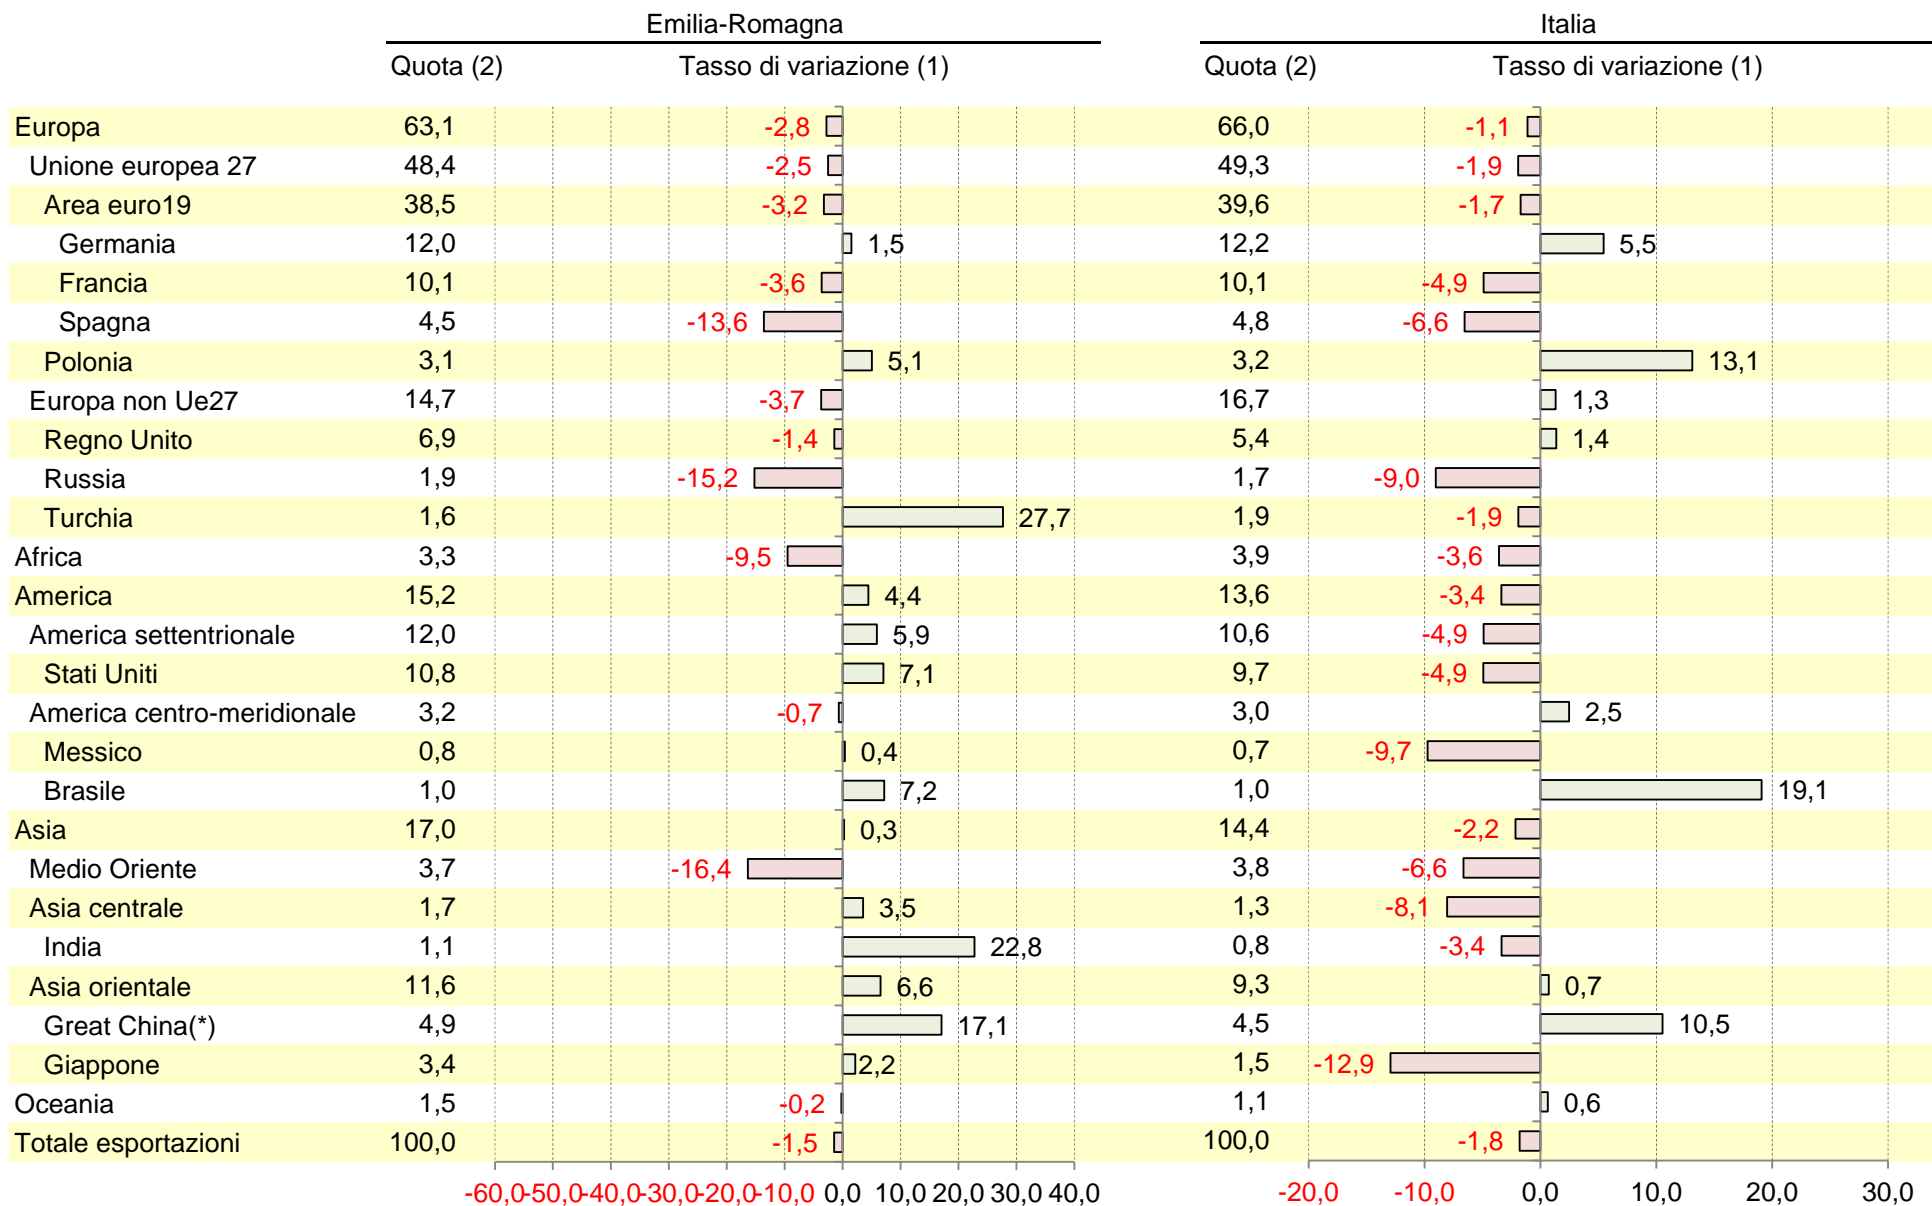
| | Emilia-Romagna Quota (2) | Emilia-Romagna Tasso di variazione (1) | Italia Quota (2) | Italia Tasso di variazione (1) |
|---|---|---|---|---|
| Europa | 63,1 | -2,8 | 66,0 | -1,1 |
| Unione europea 27 | 48,4 | -2,5 | 49,3 | -1,9 |
| Area euro19 | 38,5 | -3,2 | 39,6 | -1,7 |
| Germania | 12,0 | 1,5 | 12,2 | 5,5 |
| Francia | 10,1 | -3,6 | 10,1 | -4,9 |
| Spagna | 4,5 | -13,6 | 4,8 | -6,6 |
| Polonia | 3,1 | 5,1 | 3,2 | 13,1 |
| Europa non Ue27 | 14,7 | -3,7 | 16,7 | 1,3 |
| Regno Unito | 6,9 | -1,4 | 5,4 | 1,4 |
| Russia | 1,9 | -15,2 | 1,7 | -9,0 |
| Turchia | 1,6 | 27,7 | 1,9 | -1,9 |
| Africa | 3,3 | -9,5 | 3,9 | -3,6 |
| America | 15,2 | 4,4 | 13,6 | -3,4 |
| America settentrionale | 12,0 | 5,9 | 10,6 | -4,9 |
| Stati Uniti | 10,8 | 7,1 | 9,7 | -4,9 |
| America centro-meridionale | 3,2 | -0,7 | 3,0 | 2,5 |
| Messico | 0,8 | 0,4 | 0,7 | -9,7 |
| Brasile | 1,0 | 7,2 | 1,0 | 19,1 |
| Asia | 17,0 | 0,3 | 14,4 | -2,2 |
| Medio Oriente | 3,7 | -16,4 | 3,8 | -6,6 |
| Asia centrale | 1,7 | 3,5 | 1,3 | -8,1 |
| India | 1,1 | 22,8 | 0,8 | -3,4 |
| Asia orientale | 11,6 | 6,6 | 9,3 | 0,7 |
| Great China(*) | 4,9 | 17,1 | 4,5 | 10,5 |
| Giappone | 3,4 | 2,2 | 1,5 | -12,9 |
| Oceania | 1,5 | -0,2 | 1,1 | 0,6 |
| Totale esportazioni | 100,0 | -1,5 | 100,0 | -1,8 |

-60,0 -50,0 -40,0 -30,0 -20,0 -10,0 0,0 10,0 20,0 30,0 40,0

-20,0 -10,0 0,0 10,0 20,0 30,0